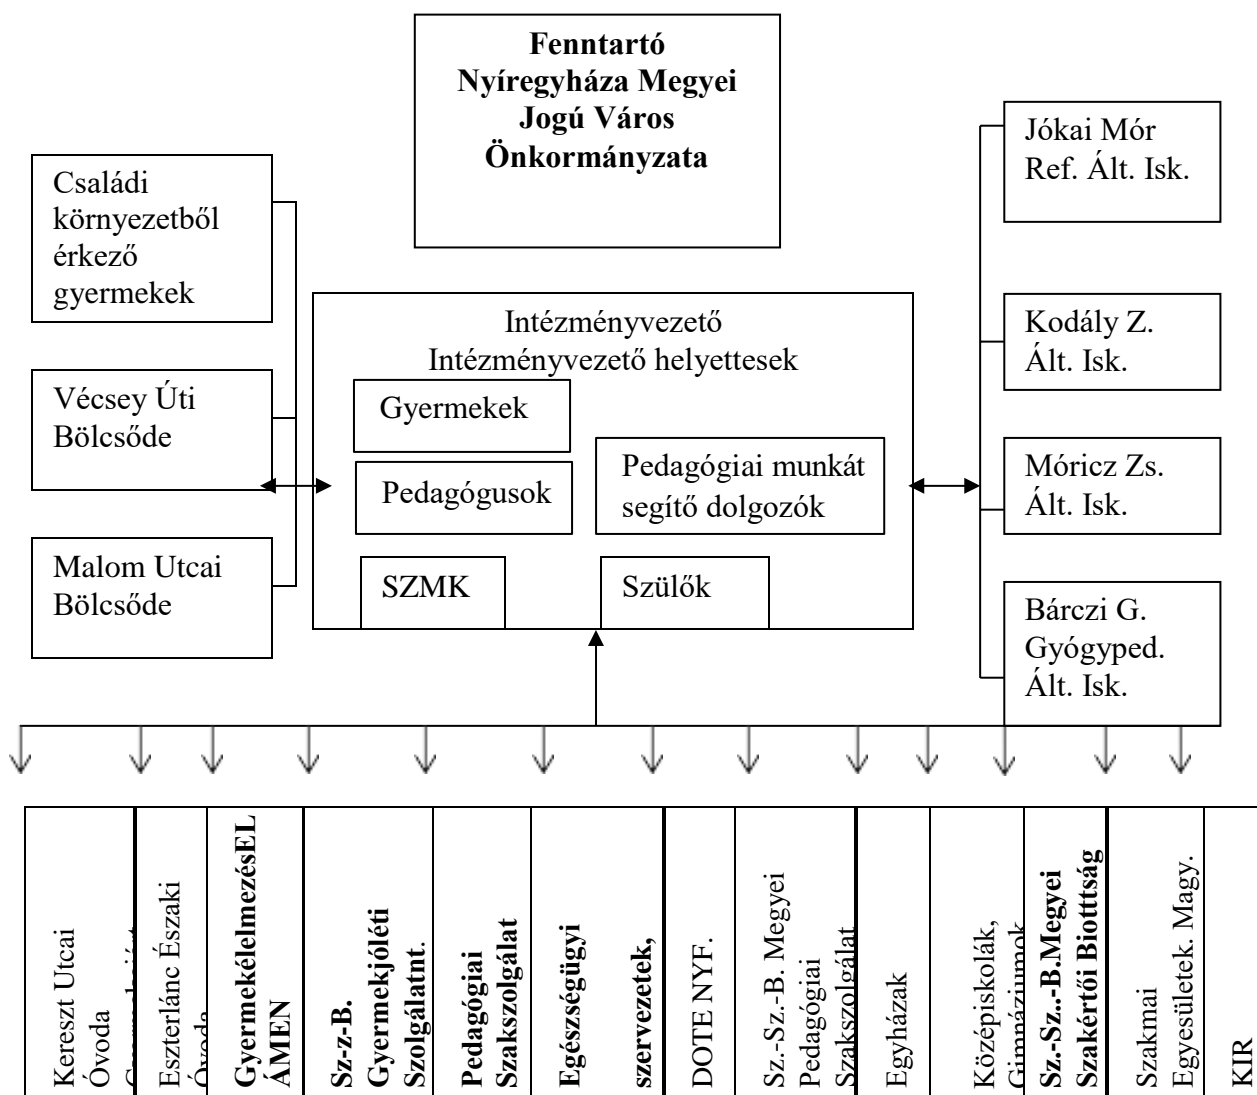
Fenntartó
Nyíregyháza Megyei Jogú Város Önkormányzata

Családi környezetből érkező gyermekek

Vécsey Úti Bölcsőde

Malom Utcai Bölcsőde

Intézményvezető
Intézményvezető helyettesek

Gyermekek

Pedagógusok

Pedagógiai munkát segítő dolgozók

SZMK

Szülők

Jókai Mór Ref. Ált. Isk.

Kodály Z. Ált. Isk.

Móricz Zs. Ált. Isk.

Bárczi G. Gyógyped. Ált. Isk.

| Kereszt Utcai Óvoda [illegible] | Eszterlánc Északi Óvoda | GyermekélelmezésELÁMEN | Sz-z-B. Gyermekjóléti Szolgálatnt. | Pedagógiai Szakszolgálat | Egészségügyi | szervezetek, | DOTE NYF. | Sz.-Sz.-B. Megyei Pedagógiai Szakszolgálat | Egyházak | Középiskolák, Gimnáziumok | Sz.-Sz.-B.Megyei Szakértői Biottság | Szakmai Egyesületek. Magy. | KIR |